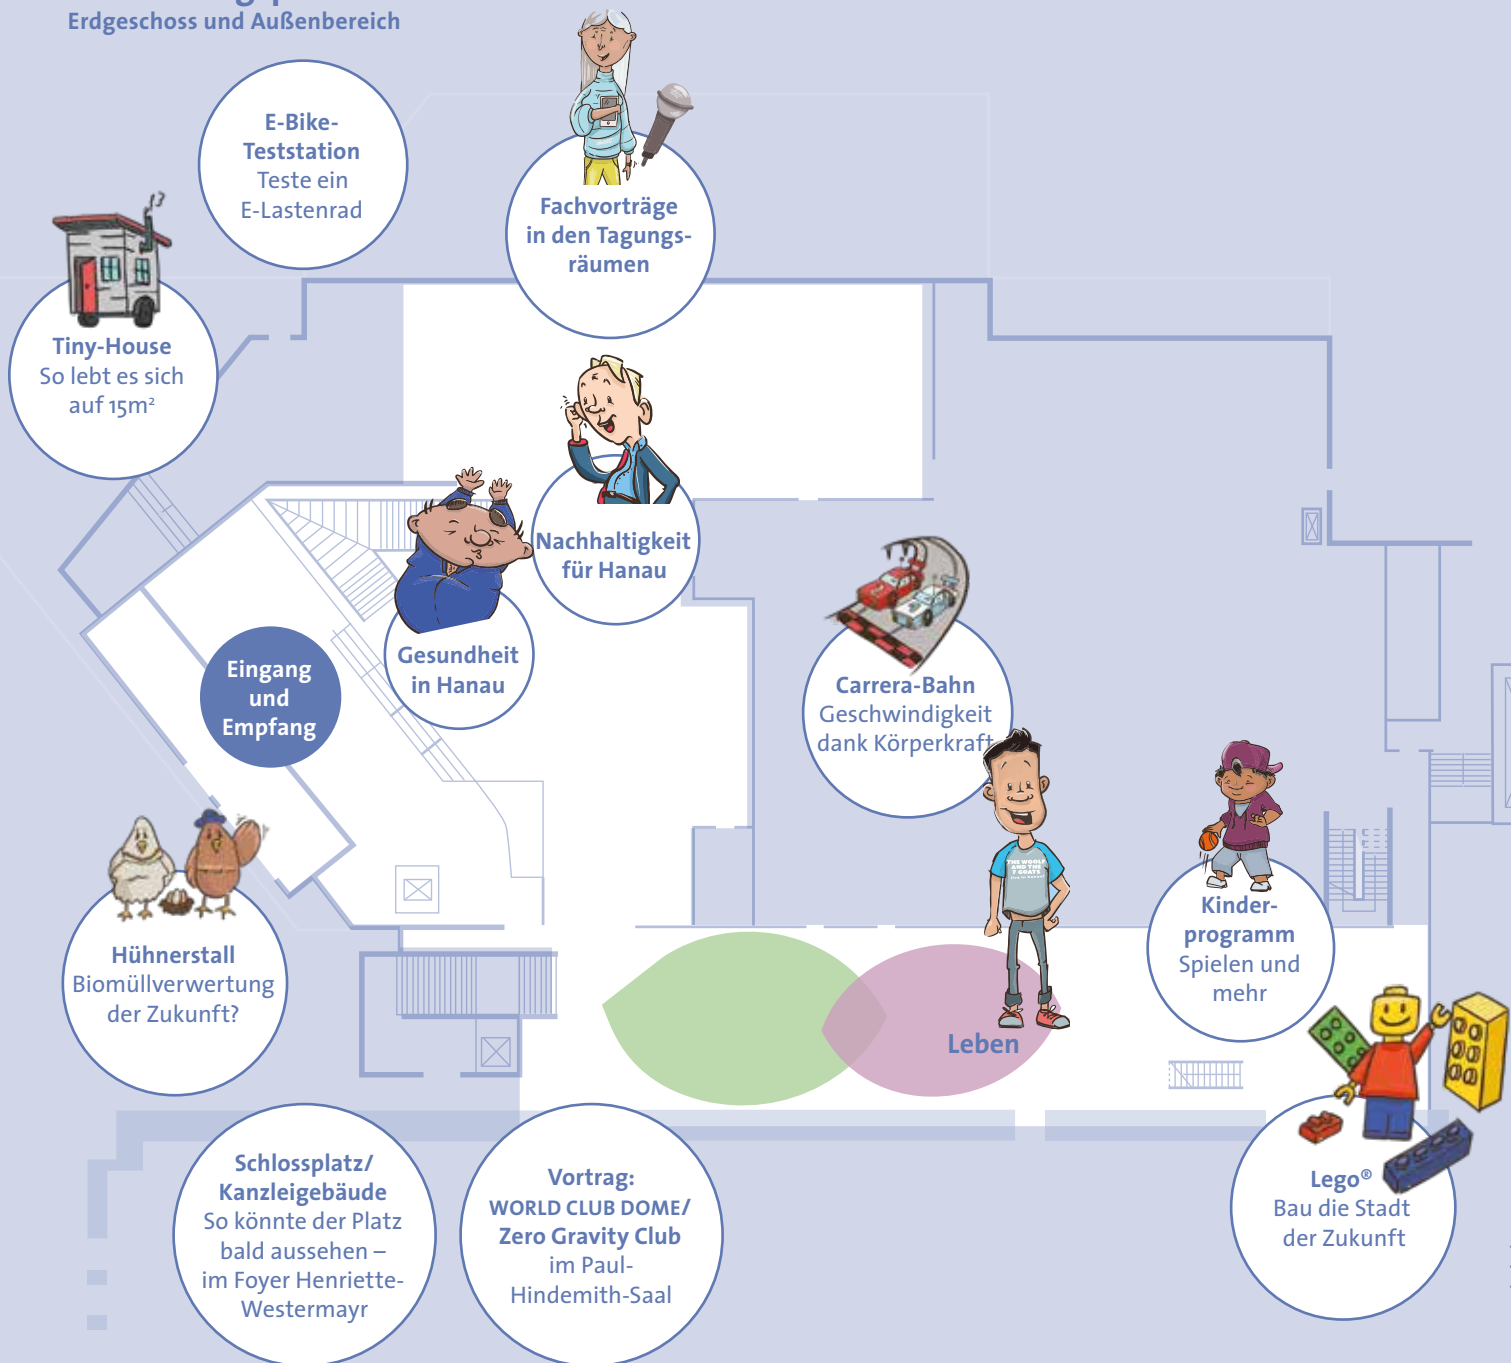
Erdgeschoss und Außenbereich

E-Bike-Teststation
Teste ein E-Lastenrad

Fachvorträge in den Tagungsräumen

Tiny-House
So lebt es sich auf 15m²

Nachhaltigkeit für Hanau

Gesundheit in Hanau

Eingang und Empfang

Carrera-Bahn
Geschwindigkeit dank Körperkraft

Hühnerstall
Biomüllverwertung der Zukunft?

Leben

Kinderprogramm
Spielen und mehr

Schlossplatz/ Kanzleigebäude
So könnte der Platz bald aussehen – im Foyer Henriette-Westermayr

Vortrag:
WORLD CLUB DOME/ Zero Gravity Club
im Paul-Hindemith-Saal

Lego®
Bau die Stadt der Zukunft